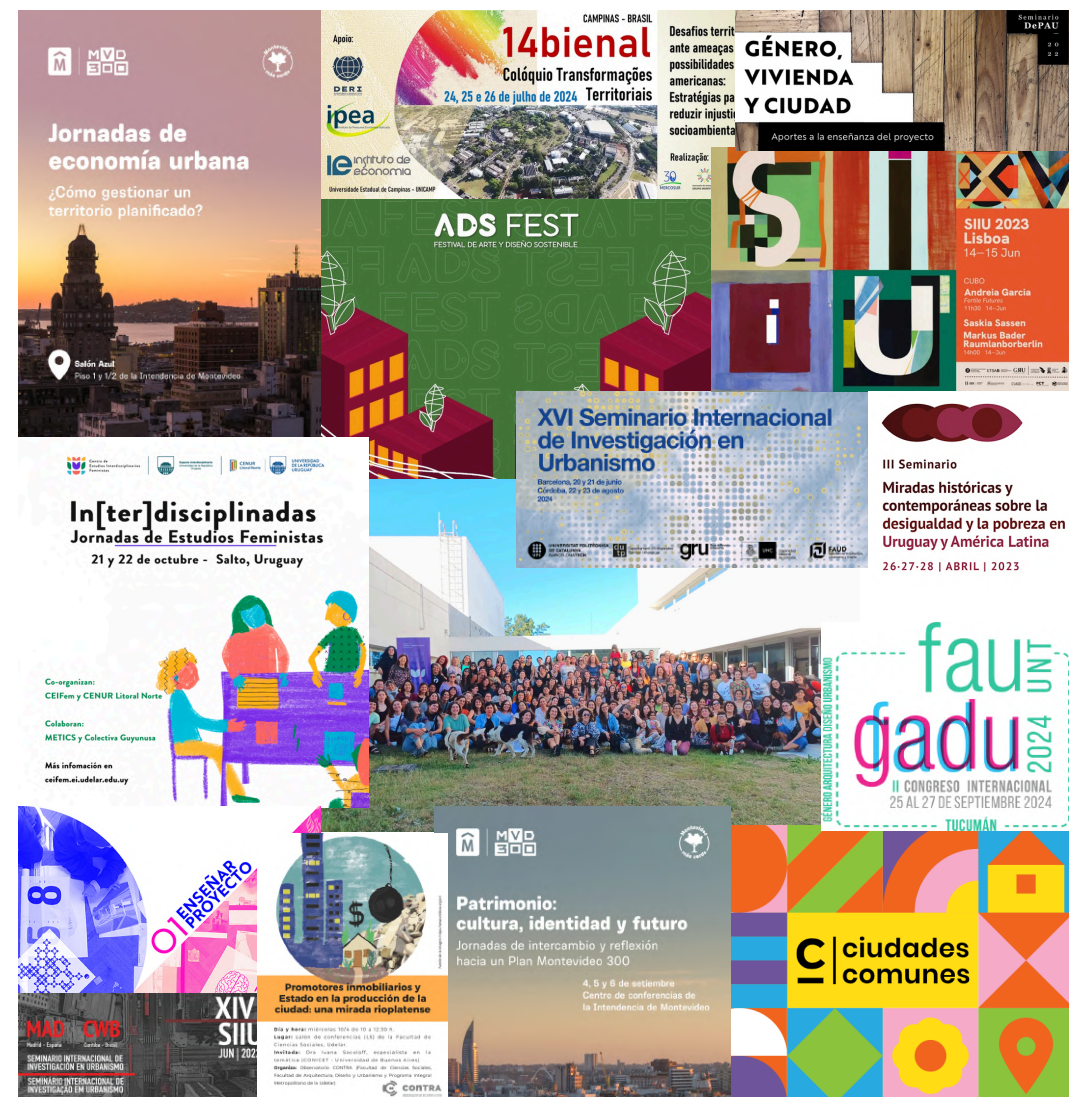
MVD 300

Jornadas de economía urbana

¿Cómo gestionar un territorio planificado?

Salón Azul
Piso 1 y 1/2 de la Intendencia de Montevideo

Apoio:

DERI

ipea

IE instituto de economia

Universidade Estadual de Campinas - UNICAMP

CAMPINAS - BRASIL

14bienal

Colóquio Transformações Territoriais

24, 25 e 26 de julho 2024

Desafios terri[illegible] ante ameaça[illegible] possibilidades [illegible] americanas: Estratégias pa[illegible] reduzir injusti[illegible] socioambienta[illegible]

Realização:

Seminario DePAU

2022

GÉNERO, VIVIENDA Y CIUDAD

Aportes a la enseñanza del proyecto

ADS FEST

FESTIVAL DE ARTE Y DISEÑO SOSTENIBLE

SIIU 2023 Lisboa

14–15 Jun

CUBO
Andreia Garcia
Fertile Futures
11h30 14-Jun

Saskia Sassen
Markus Bader
Raumlaborberlin
14h00 14-Jun

S I I U

XVI Seminario Internacional de Investigación en Urbanismo

Barcelona, 20 y 21 de junio
Córdoba, 22 y 23 de agosto
2024

gru

FAUD

III Seminario

Miradas históricas y contemporáneas sobre la desigualdad y la pobreza en Uruguay y América Latina

26-27-28 | ABRIL | 2023

Centro de Estudios Interdisciplinarios Feministas

CENUR Litoral Norte

UNIVERSIDAD DE LA REPÚBLICA URUGUAY

In[ter]disciplinadas
Jornadas de Estudios Feministas

21 y 22 de octubre - Salto, Uruguay

Co-organizan:
CEIFem y CENUR Litoral Norte

Colaboran:
METICS y Colectiva Guyunusa

Más infomación en
ceifem.ei.udelar.edu.uy

fau gadu UNT 2024

GÉNERO ARQUITECTURA DISEÑO URBANISMO

II CONGRESO INTERNACIONAL
25 AL 27 DE SEPTIEMBRE 2024

TUCUMÁN

01 ENSEÑAR PROYECTO

MAD Madrid - España
CWB Curitiba - Brasil

SEMINARIO INTERNACIONAL DE INVESTIGACIÓN EN URBANISMO
SEMINÁRIO INTERNACIONAL DE INVESTIGAÇÃO EM URBANISMO

XIV SIIU
JUN | 202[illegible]

Promotores inmobiliarios y Estado en la producción de la ciudad: una mirada rioplatense

Día y hora: miércoles 10/4 de 10 a 12:30 h
Lugar: salón de conferencias (L5) de la Facultad de Ciencias Sociales, Udelar.
Invitada: Dra Ivana Socoloff, especialista en la temática (CONICET - Universidad de Buenos Aires)
Organiza: Observatorio CONTRA (Facultad de Ciencias Sociales, Facultad de Arquitectura, Diseño y Urbanismo y Programa Integral Metropolitano de la Udelar)

CONTRA

MVD 300

Patrimonio: cultura, identidad y futuro

Jornadas de intercambio y reflexión hacia un Plan Montevideo 300

4, 5 y 6 de setiembre
Centro de conferencias de la Intendencia de Montevideo

ciudades comunes